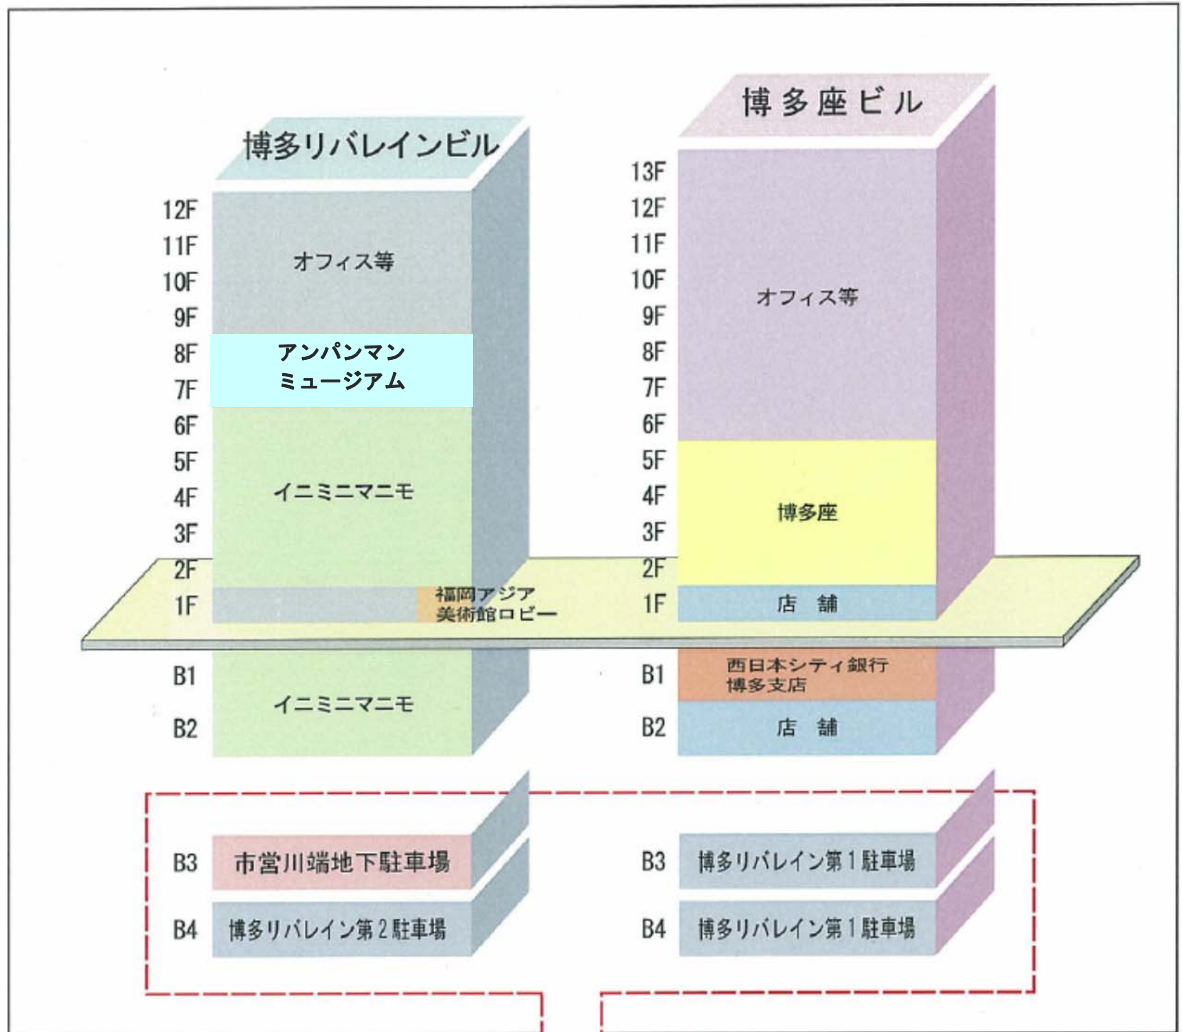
博多リバレインビル

12F
11F
10F
9F
8F
7F
6F
5F
4F
3F
2F
1F

オフィス等

アンパンマン
ミュージアム

イニミニマニモ

福岡アジア
美術館ロビー

B1
B2

イニミニマニモ

B3 市営川端地下駐車場
B4 博多リバレイン第2駐車場

博多座ビル

13F
12F
11F
10F
9F
8F
7F
6F
5F
4F
3F
2F
1F

オフィス等

博多座

店　舗

B1 西日本シティ銀行
博多支店
B2 店　舗

B3 博多リバレイン第1駐車場
B4 博多リバレイン第1駐車場